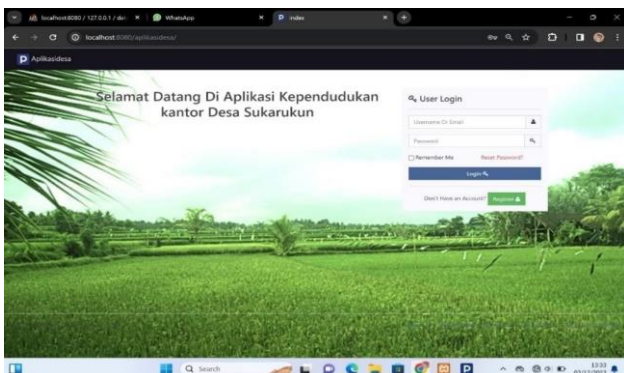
localhost:8080 / 127.0.0.1 / dat ×
WhatsApp ×
index ×
localhost:8080/aplikasidesa/
Aplikasidesa

Selamat Datang Di Aplikasi Kependudukan kantor Desa Sukarukun

User Login
Username Or Email
Password
Remember Me
Reset Password?
Login
Don't Have an account?
Register

Search
10:33
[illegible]